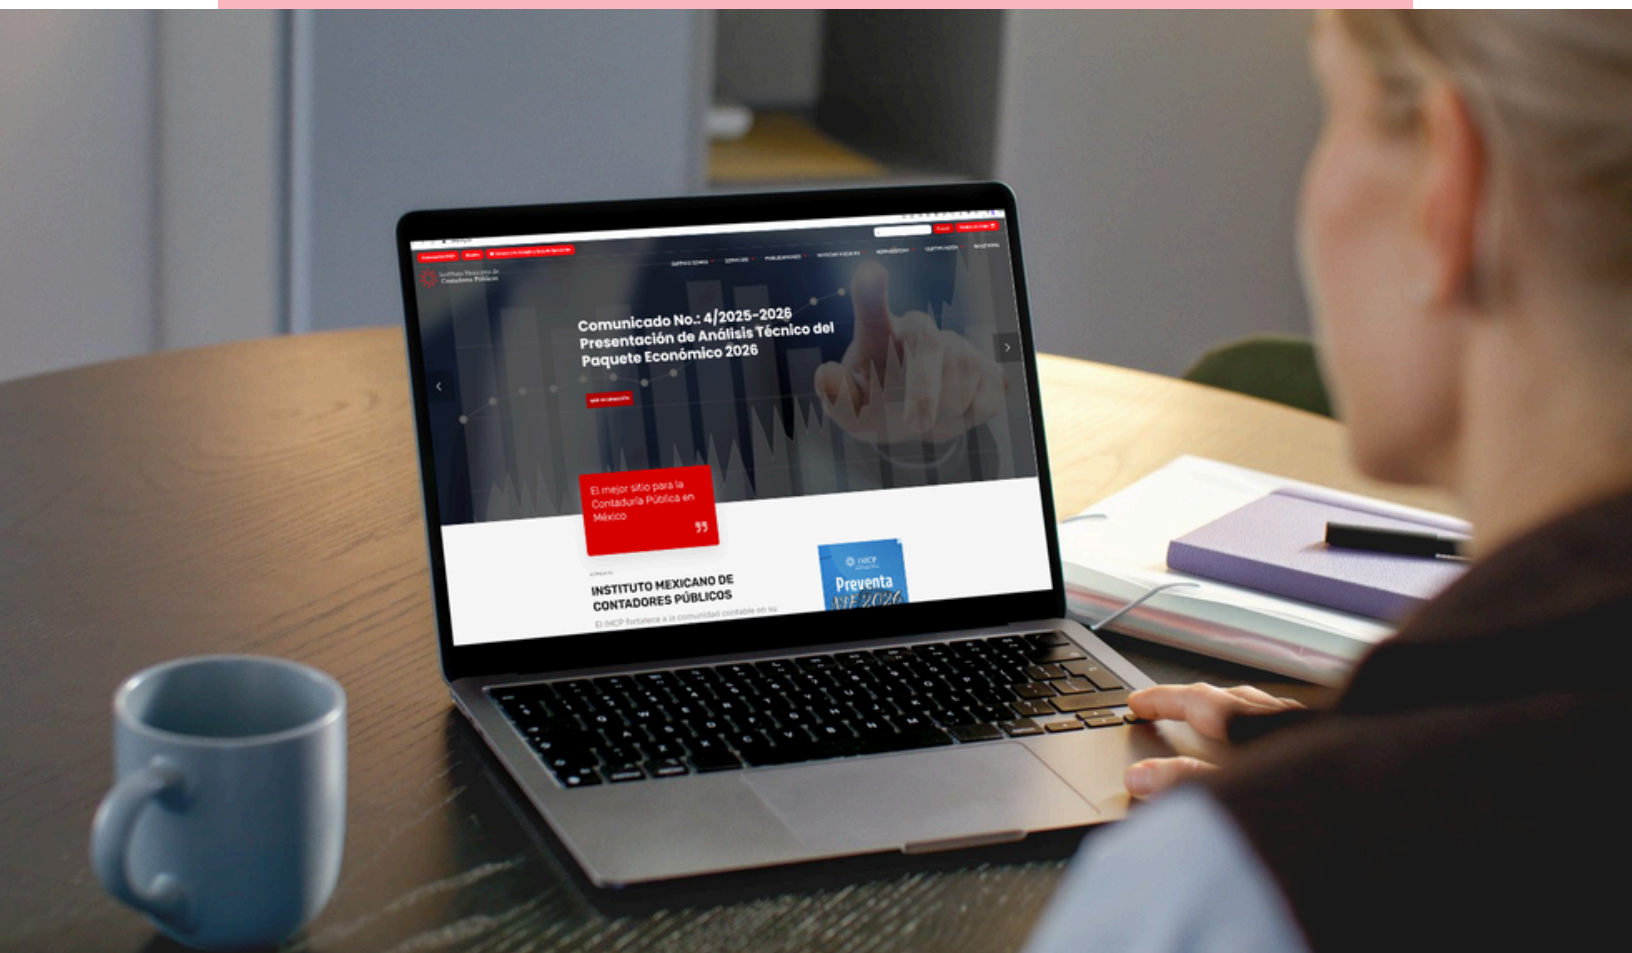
Instituto Mexicano de Contadores Públicos

Comunicado No.: 4/2025-2026
Presentación de Análisis Técnico del Paquete Económico 2026

El mejor sitio para la Contaduría Pública en México

INSTITUTO MEXICANO DE CONTADORES PÚBLICOS

El IMCP fortalece a la comunidad contable en su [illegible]

IMCP
Preventa
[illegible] 2026